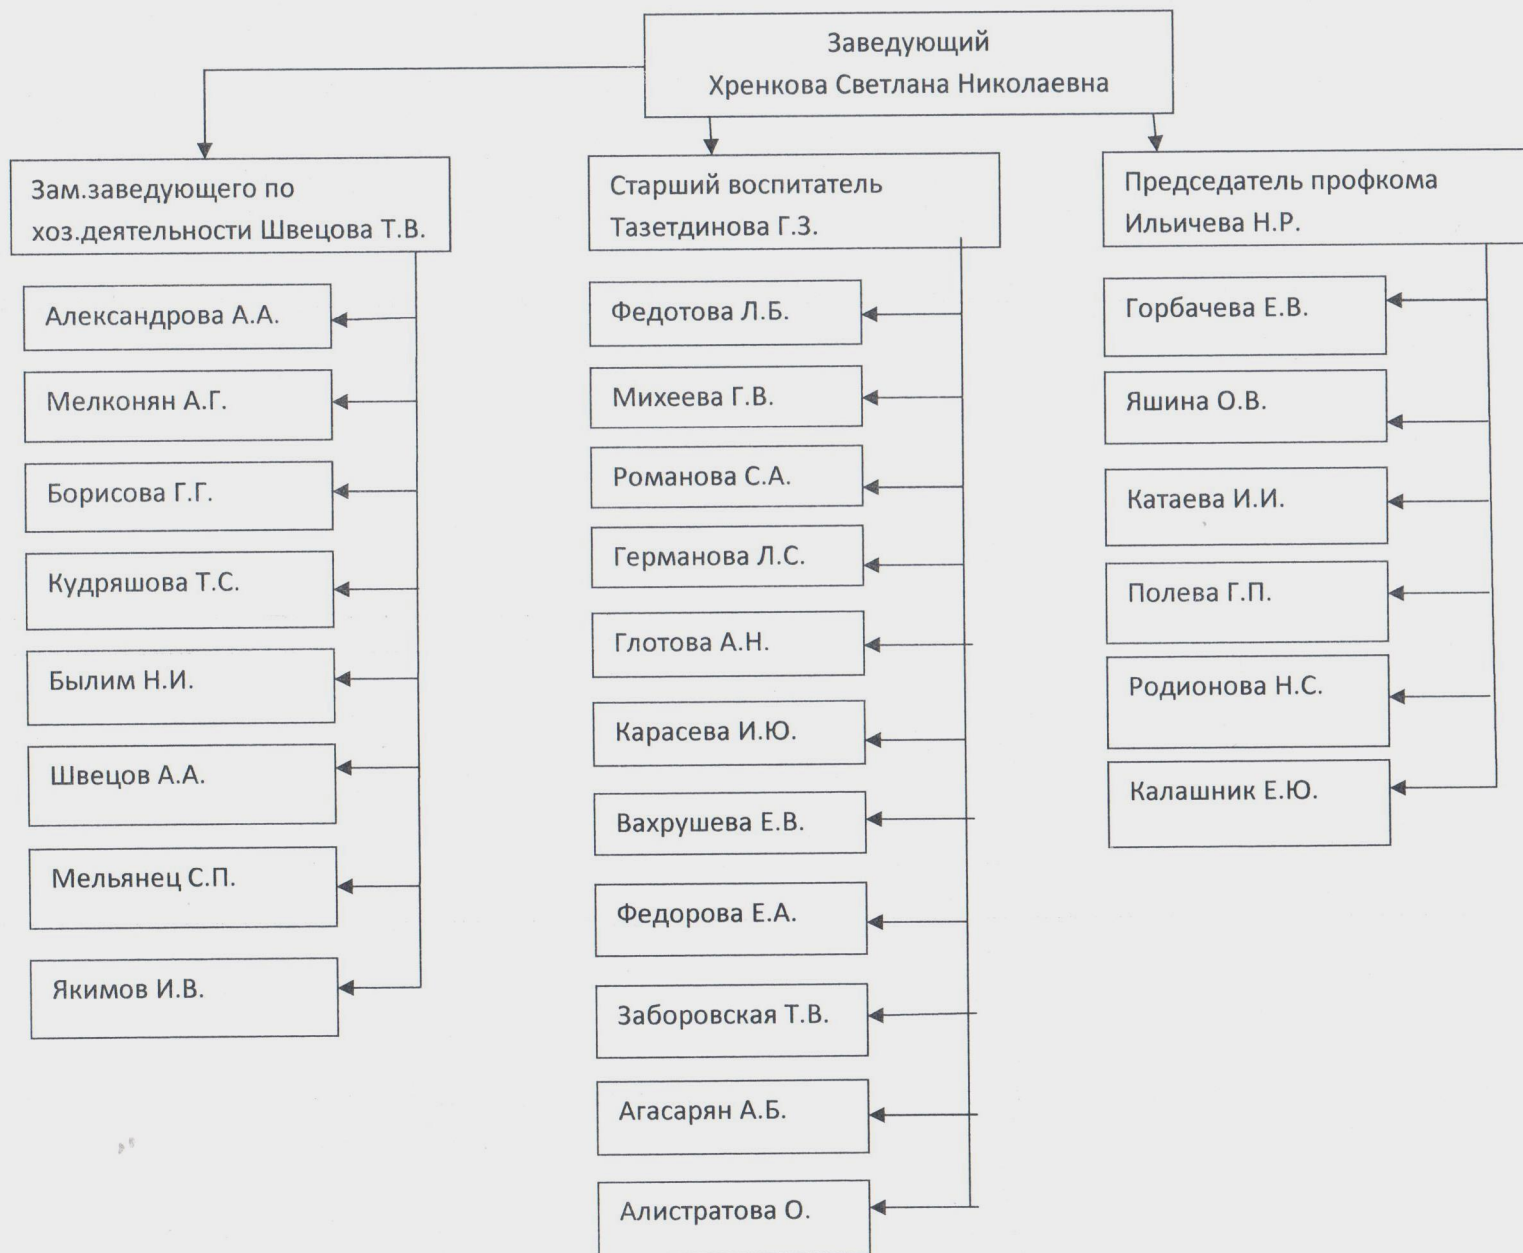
Заведующий
Хренкова Светлана Николаевна

Зам.заведующего по хоз.деятельности Швецова Т.В.

Александрова А.А.

Мелконян А.Г.

Борисова Г.Г.

Кудряшова Т.С.

Былим Н.И.

Швецов А.А.

Мельянец С.П.

Якимов И.В.

Старший воспитатель Тазетдинова Г.З.

Федотова Л.Б.

Михеева Г.В.

Романова С.А.

Германова Л.С.

Глотова А.Н.

Карасева И.Ю.

Вахрушева Е.В.

Федорова Е.А.

Заборовская Т.В.

Агасарян А.Б.

Алистратова О.

Председатель профкома Ильичева Н.Р.

Горбачева Е.В.

Яшина О.В.

Катаева И.И.

Полева Г.П.

Родионова Н.С.

Калашник Е.Ю.